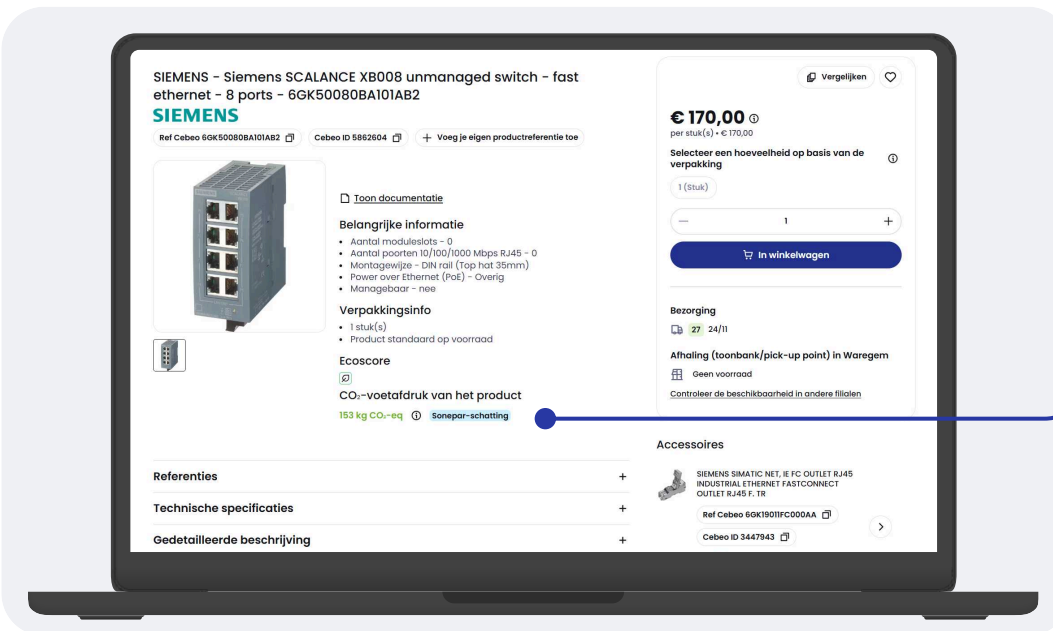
SIEMENS - Siemens SCALANCE XB008 unmanaged switch - fast ethernet - 8 ports - 6GK50080BA101AB2

SIEMENS

Ref Cebeo 6GK50080BA101AB2 Cebeo ID 5862604 + Voeg je eigen productreferentie toe

Toon documentatie

Belangrijke informatie

- Aantal moduleslots - 0
- Aantal poorten 10/100/1000 Mbps RJ45 - 0
- Montagewijze - DIN rail (Top hat 35mm)
- Power over Ethernet (PoE) - Overig
- Managebaar - nee

Verpakkingsinfo

- 1 stuk(s)
- Product standaard op voorraad

Ecoscore

$CO_2$-voetafdruk van het product

153 kg $CO_2$-eq Sonepar-schatting

Vergelijken

€ 170,00
per stuk(s) • € 170,00

Selecteer een hoeveelheid op basis van de verpakking

1 (Stuk)

— 1 +

In winkelwagen

Bezorging

27 24/11

Afhaling (toonbank/pick-up point) in Waregem

Geen voorraad

Controleer de beschikbaarheid in andere filialen

Accessoires

SIEMENS SIMATIC NET, IE FC OUTLET RJ45 INDUSTRIAL ETHERNET FASTCONNECT OUTLET RJ45 F. TR

Ref Cebeo 6GK19011FC000AA

Cebeo ID 3447943

Referenties +

Technische specificaties +

Gedetailleerde beschrijving +